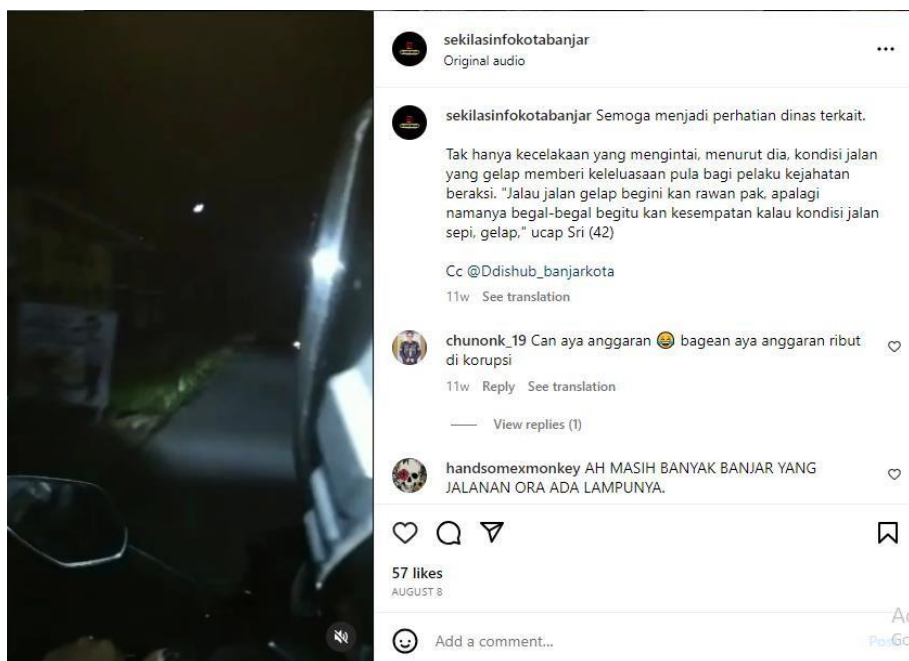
sekilasinfokotabanjar
Original audio

...

sekilasinfokotabanjar Semoga menjadi perhatian dinas terkait.

Tak hanya kecelakaan yang mengintai, menurut dia, kondisi jalan yang gelap memberi keleluasaan pula bagi pelaku kejahatan beraksi. "Jalau jalan gelap begini kan rawan pak, apalagi namanya begal-begal begitu kan kesempatan kalau kondisi jalan sepi, gelap," ucap Sri (42)

Cc @Ddishub_banjarkota

11w See translation

chunonk_19 Can aya anggaran 😂 bagean aya anggaran ribut di korupsi

11w Reply See translation

View replies (1)

handsomexmonkey AH MASIH BANYAK BANJAR YANG JALANAN ORA ADA LAMPUNYA.

57 likes
AUGUST 8

Add a comment...

Post